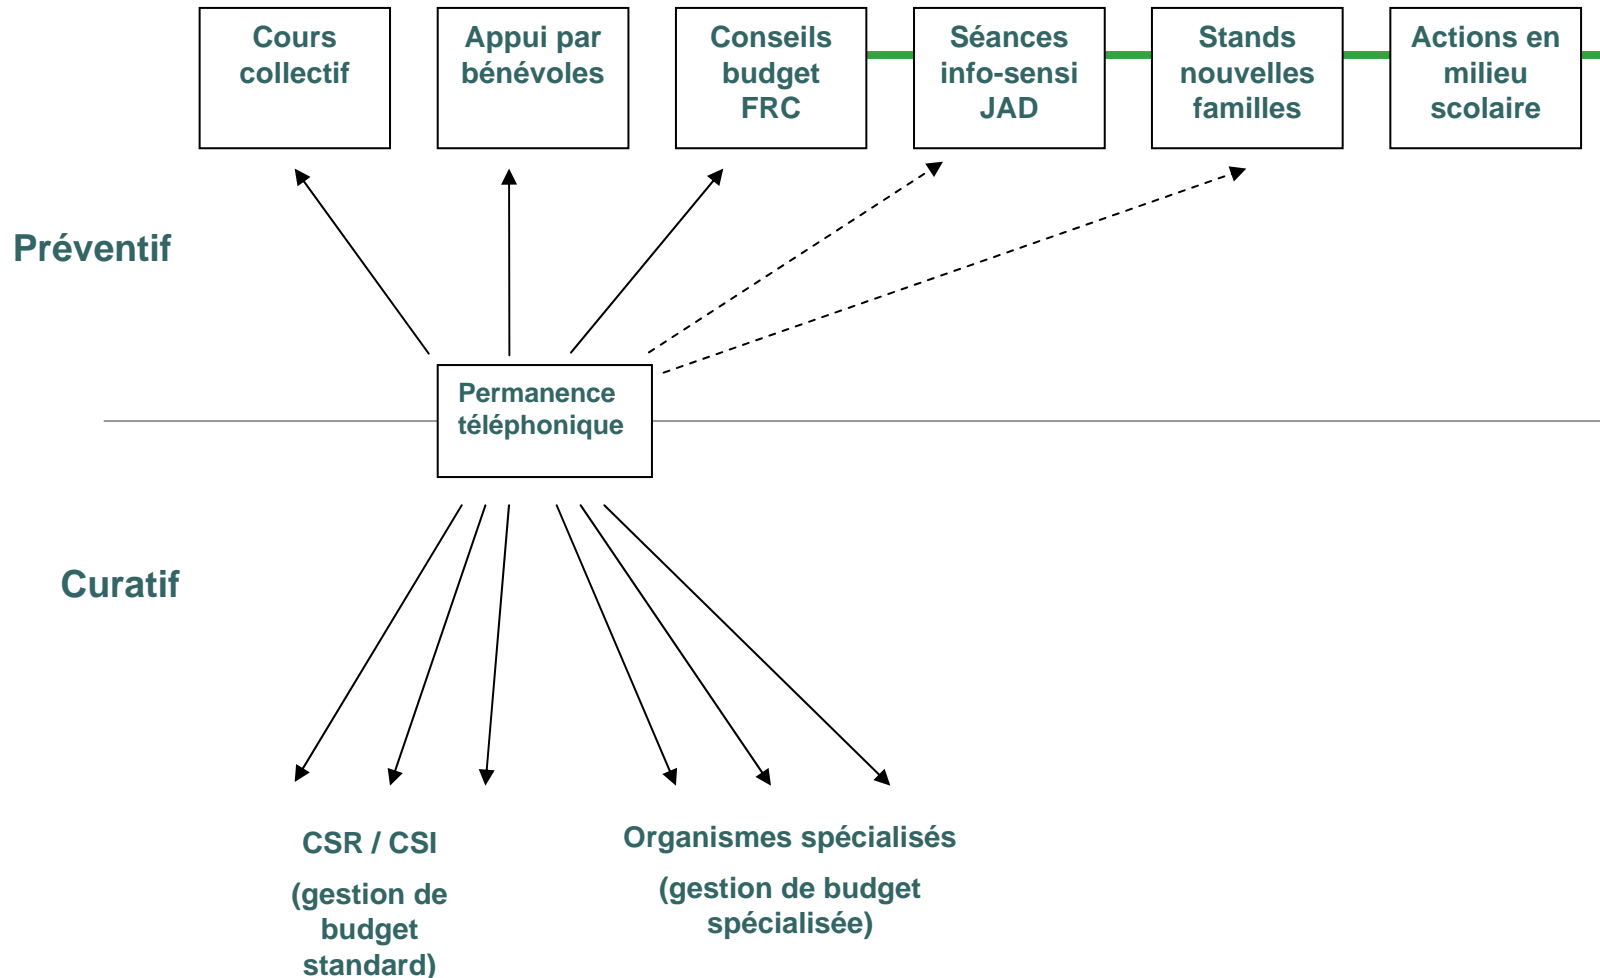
Cours collectif

Appui par bénévoles

Conseils budget FRC

Séances info-sensi JAD

Stands nouvelles familles

Actions en milieu scolaire

Préventif

Permanence téléphonique

Curatif

CSR / CSI

(gestion de budget standard)

Organismes spécialisés

(gestion de budget spécialisée)